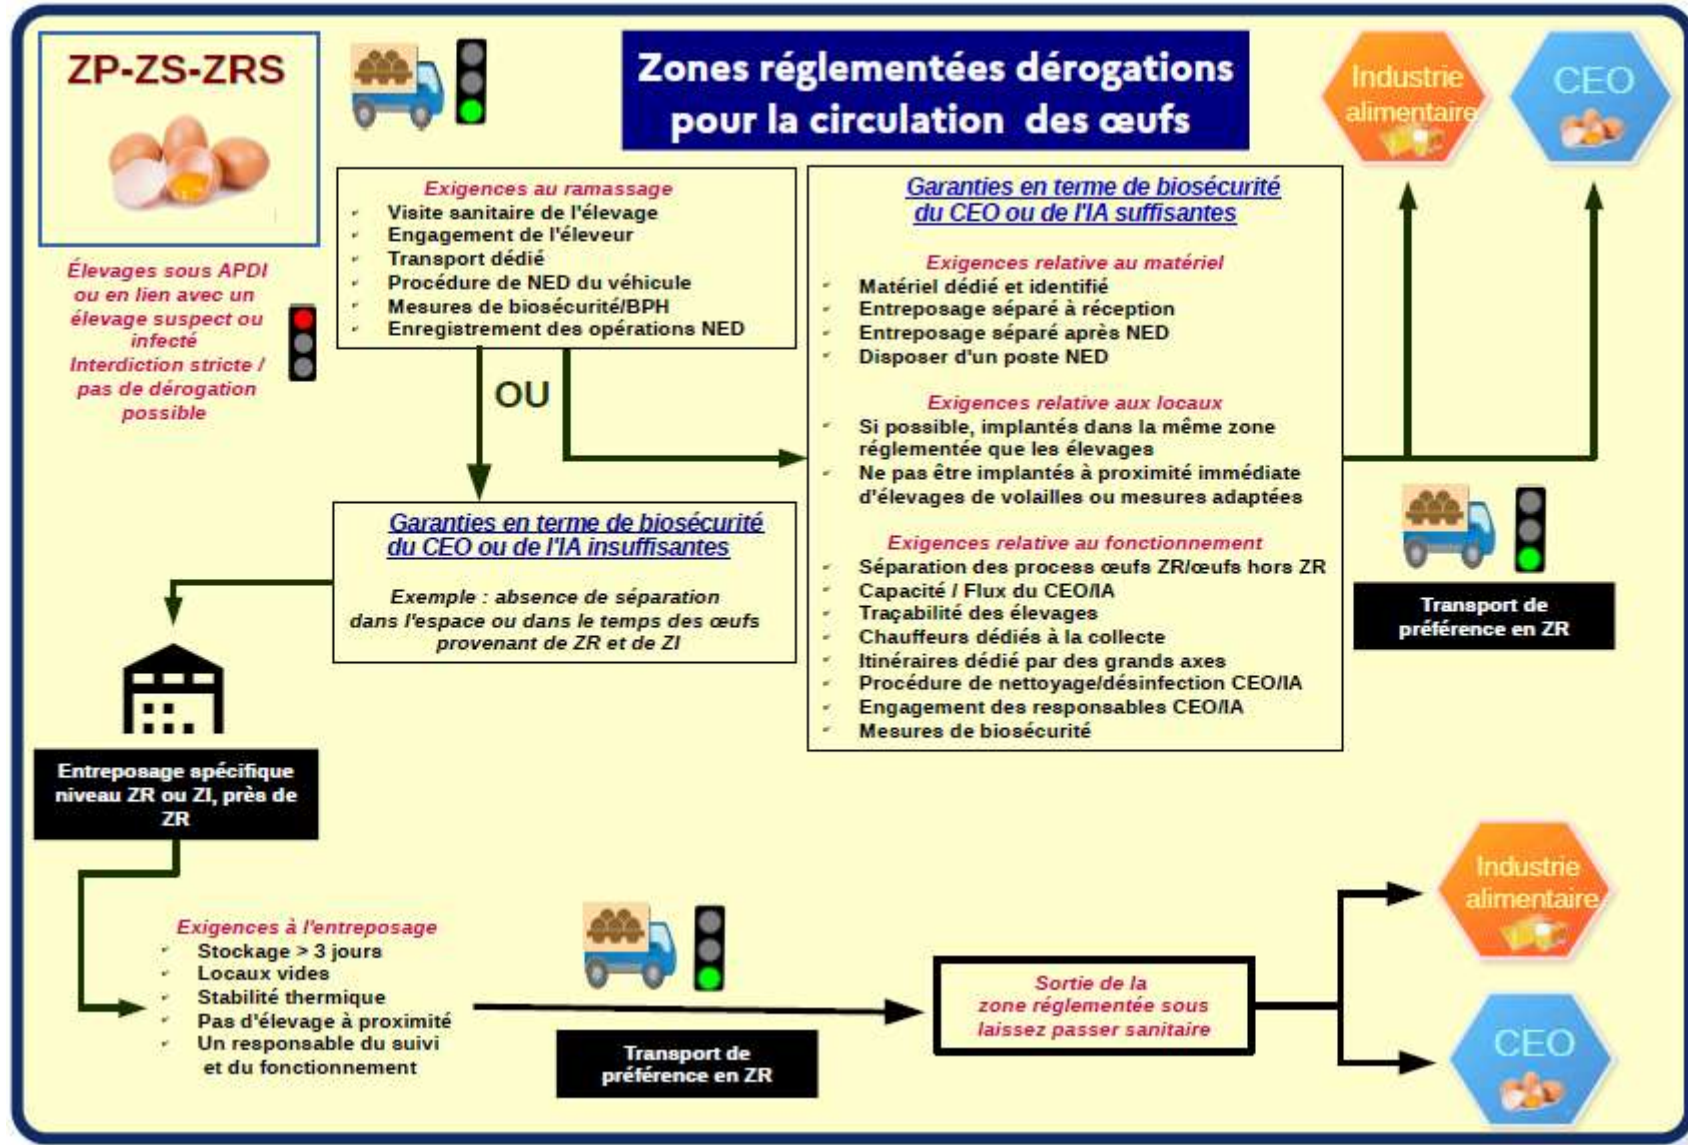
ZP-ZS-ZRS

Zones réglementées dérogations pour la circulation des œufs

Industrie alimentaire

CEO

Élevages sous APDI ou en lien avec un élevage suspect ou infecté
Interdiction stricte / pas de dérogation possible

Exigences au ramassage
- Visite sanitaire de l'élevage
- Engagement de l'éleveur
- Transport dédié
- Procédure de NED du véhicule
- Mesures de biosécurité/BPH
- Enregistrement des opérations NED

OU

Garanties en terme de biosécurité du CEO ou de l'IA suffisantes

Exigences relative au matériel
- Matériel dédié et identifié
- Entreposage séparé à réception
- Entreposage séparé après NED
- Disposer d'un poste NED

Exigences relative aux locaux
- Si possible, implantés dans la même zone réglementée que les élevages
- Ne pas être implantés à proximité immédiate d'élevages de volailles ou mesures adaptées

Exigences relative au fonctionnement
- Séparation des process œufs ZR/œufs hors ZR
- Capacité / Flux du CEO/IA
- Traçabilité des élevages
- Chauffeurs dédiés à la collecte
- Itinéraires dédié par des grands axes
- Procédure de nettoyage/désinfection CEO/IA
- Engagement des responsables CEO/IA
- Mesures de biosécurité

Transport de préférence en ZR

Garanties en terme de biosécurité du CEO ou de l'IA insuffisantes

Exemple : absence de séparation dans l'espace ou dans le temps des œufs provenant de ZR et de ZI

Entreposage spécifique niveau ZR ou ZI, près de ZR

Exigences à l'entreposage
- Stockage > 3 jours
- Locaux vides
- Stabilité thermique
- Pas d'élevage à proximité
- Un responsable du suivi et du fonctionnement

Transport de préférence en ZR

Sortie de la zone réglementée sous laissez passer sanitaire

Industrie alimentaire

CEO